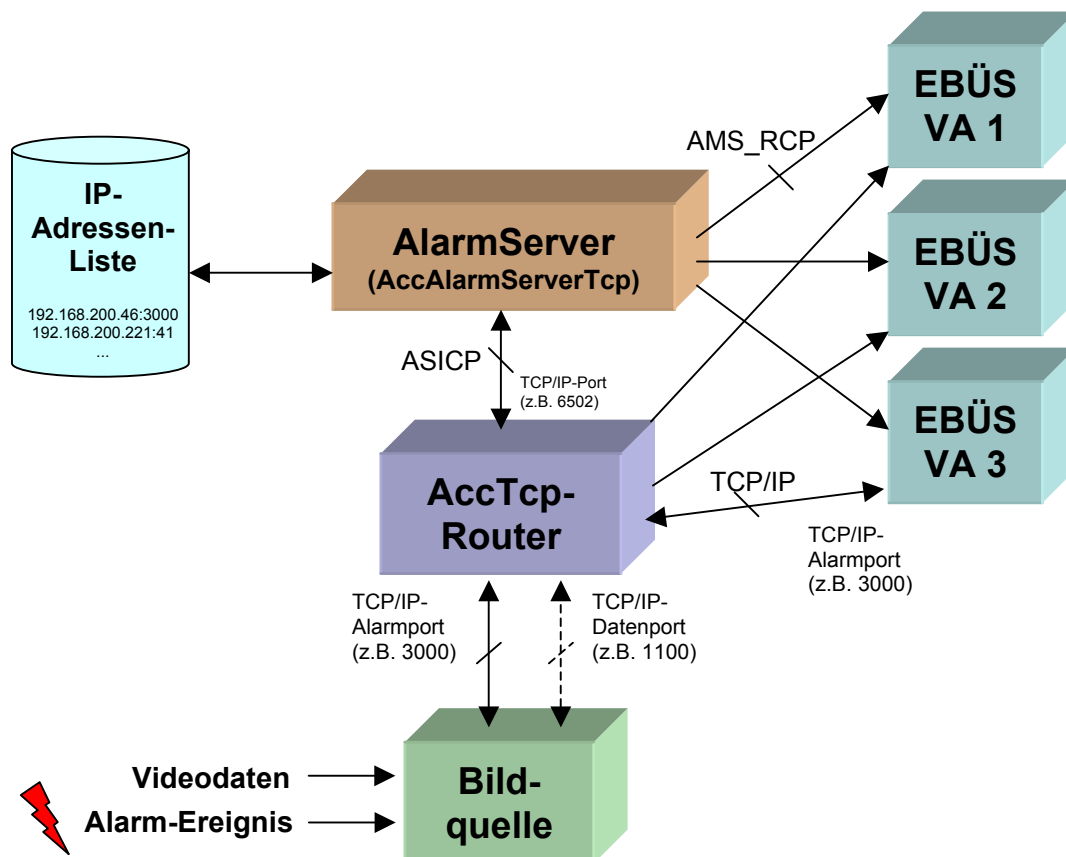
IP-
Adressen-
Liste

192.168.200.46:3000
192.168.200.221:41
...

AlarmServer
(AccAlarmServerTcp)

AMS_RCP

EBÜS
VA 1

EBÜS
VA 2

EBÜS
VA 3

ASICP

TCP/IP-Port
(z.B. 6502)

AccTcp-
Router

TCP/IP

TCP/IP-
Alarmport
(z.B. 3000)

TCP/IP-
Alarmport
(z.B. 3000)

TCP/IP-
Datenport
(z.B. 1100)

Videodaten

Alarm-Ereignis

Bild-
quelle